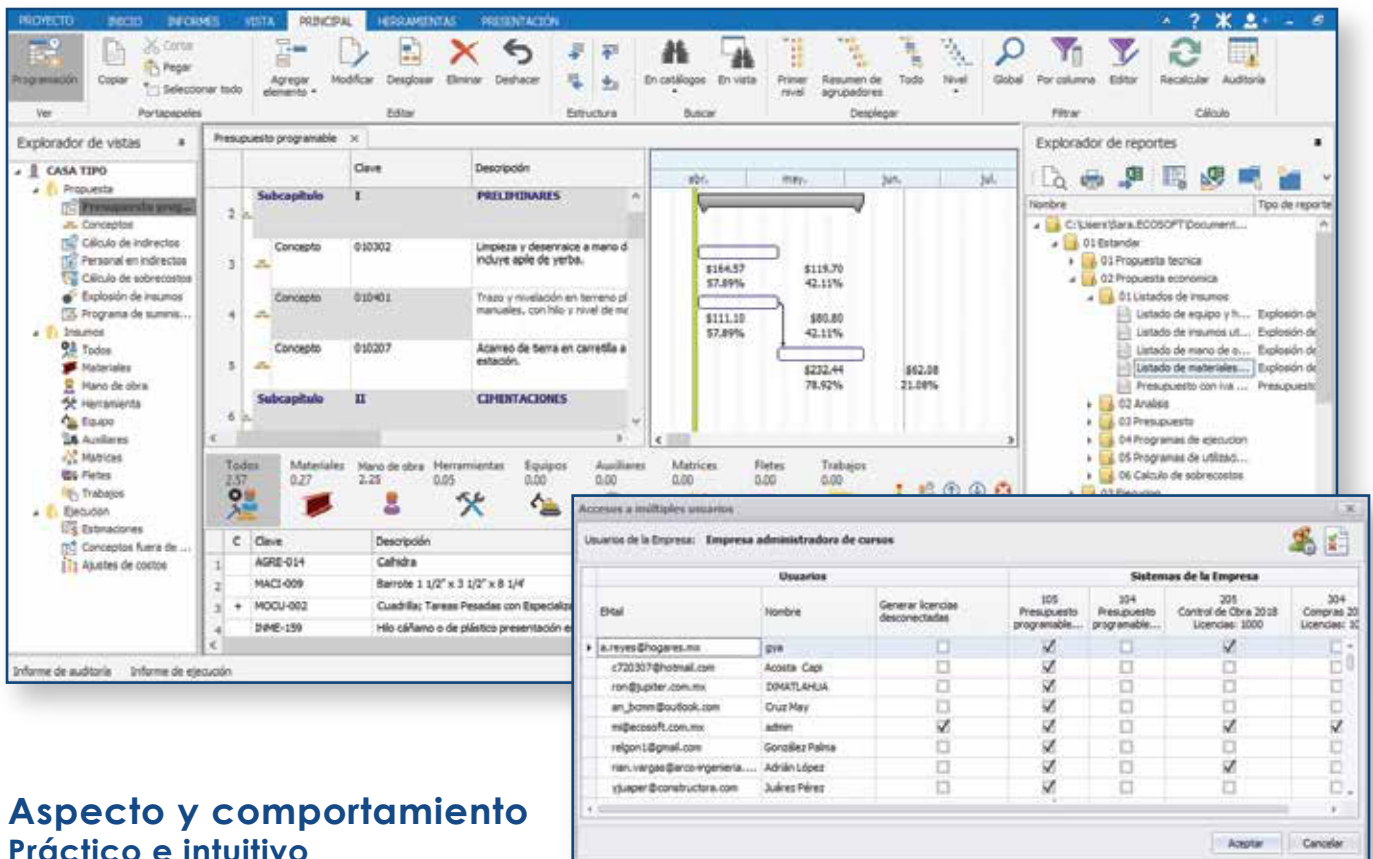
PROYECTO INICIO INFORMES VISTA PRINCIPAL HERRAMIENTAS PRESENTACIÓN

Programación Copiar Corta Pegar Seleccionar todo Agregar elemento Modificar Desglosar Eliminar Deshacer En catálogos En vista Primer nivel Resumen de agrupadores Todo Nivel Global Por columna Editor Recalcular Auditoría

Ver Portapapeles Editar Estructura Buscar Desplegar Filtrar Cálculo

Explorador de vistas

CASA TIPO
Propuesta
Presupuesto prog...
Conceptos
Cálculo de indirectos
Personal en indirectos
Cálculo de sobrecostos
Explosión de insumos
Programa de sumins...
Insumos
Todos
Materiales
Mano de obra
Herramienta
Equipo
Auxiliares
Matrices
Fletes
Trabajos
Ejecución
Estimaciones
Conceptos fuera de ...
Ajustes de costos

Presupuesto programable

| | | Clave | Descripción |
|---|---|---|---|
| 2 | Subcapítulo | I | PRELIMINARES |
| 3 | Concepto | 010302 | Limpieza y desenraice a mano d incluye apile de yerba. |
| 4 | Concepto | 010401 | Trazo y nivelación en terreno pl manuales, con hilo y nivel de ma |
| 5 | Concepto | 010207 | Acarreo de tierra en carretilla a estación. |
| 6 | Subcapítulo | II | CIMENTACIONES |

abr. may. jun. jul.
$164.57 57.89% $119.70 42.11%
$111.10 57.89% $80.80 42.11%
$232.44 78.92% $62.08 21.08%

Todos 2.57 Materiales 0.27 Mano de obra 2.25 Herramientas 0.05 Equipos 0.00 Auxiliares 0.00 Matrices 0.00 Fletes 0.00 Trabajos 0.00

| | C | Clave | Descripción |
|---|---|---|---|
| 1 | | AGRE-014 | Calhidra |
| 2 | | MACI-009 | Barrote 1 1/2" x 3 1/2" x 8 1/4' |
| 3 | + | MOCU-002 | Cuadrilla; Tareas Pesadas con Especializ |
| 4 | | INME-159 | Hilo cáñamo o de plástico presentación e |

Informe de auditoría Informe de ejecución

Explorador de reportes

Nombre Tipo de reporte
C:\Users\Sara.ECOSOFT\Document...
01 Estandar
01 Propuesta tecnica
02 Propuesta economica
01 Listados de insumos
Listado de equipo y h... Explosión de
Listado de insumos ut... Explosión de
Listado de mano de o... Explosión de
Listado de materiales... Explosión de
Presupuesto con iva ... Presupuesto
02 Analisis
03 Presupuesto
04 Programas de ejecucion
05 Programas de utilizac...
06 Calculo de sobrecostos

Accesos a múltiples usuarios

Usuarios de la Empresa: Empresa administradora de cursos

| EMail | Nombre | Generar licencias desconectadas | 105 Presupuesto programable... | 104 Presupuesto programable... | 205 Control de Obra 2018 Licencias: 1000 | 304 Compras 20 Licencias: 10 |
|---|---|---|---|---|---|---|
| a.reyes@hogares.mx | gya | ☐ | ☑ | ☐ | ☑ | ☐ |
| c720307@hotmail.com | Acosta Capi | ☐ | ☑ | ☐ | ☐ | ☐ |
| ron@jupiter.com.mx | IXMATLAHUA | ☐ | ☑ | ☐ | ☐ | ☐ |
| an_bcmm@outlook.com | Cruz May | ☐ | ☑ | ☐ | ☐ | ☐ |
| mi@ecosoft.com.mx | admin | ☑ | ☑ | ☐ | ☐ | ☑ |
| relgon1@gmail.com | González Palma | ☐ | ☑ | ☐ | ☐ | ☐ |
| nan.vargas@arco-ingenieria.... | Adrián López | ☐ | ☑ | ☐ | ☑ | ☐ |
| yjuaper@constructora.com | Juárez Pérez | ☐ | ☑ | ☐ | ☐ | ☐ |

Aceptar Cancelar

Aspecto y comportamiento
Práctico e intuitivo